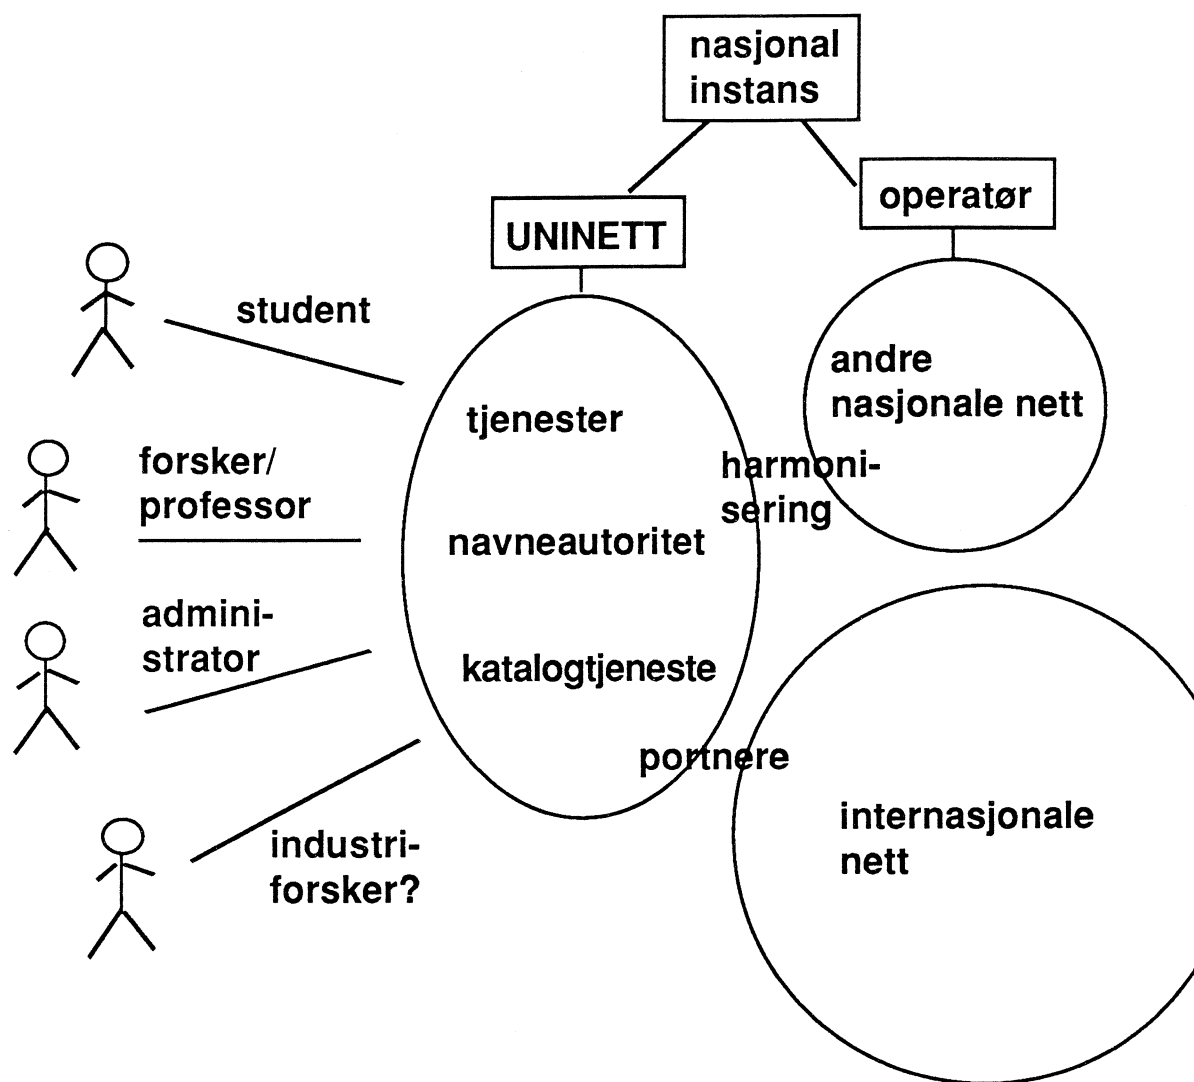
nasjonal instans

UNINETT

operatør

student

andre nasjonale nett

tjenester

forsker/ professor

harmonisering

navneautoritet

administrator

katalogtjeneste

portnere

internasjonale nett

industriforsker?